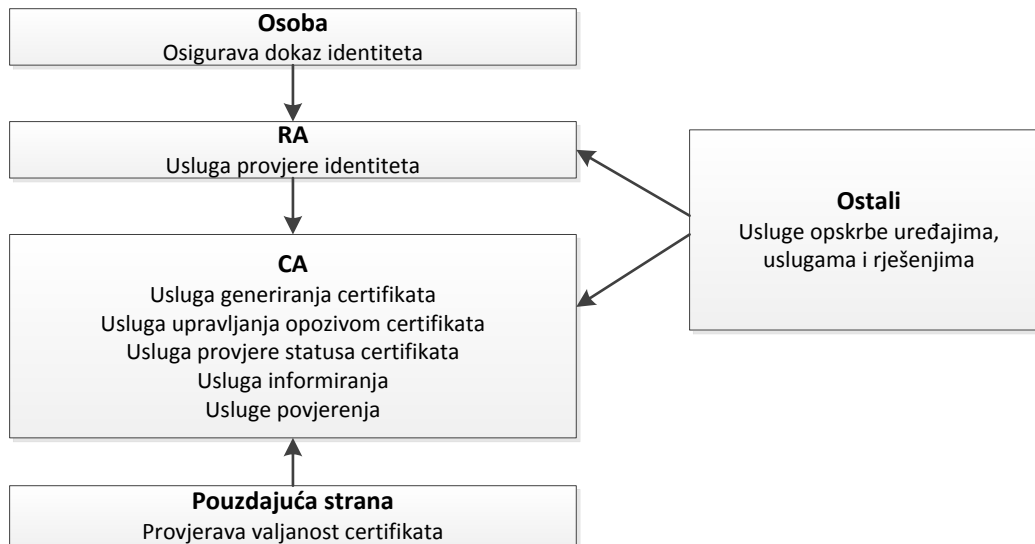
**Osoba**
Osigurava dokaz identiteta

**RA**
Usluga provjere identiteta

**CA**
Usluga generiranja certifikata
Usluga upravljanja opozivom certifikata
Usluga provjere statusa certifikata
Usluga informiranja
Usluge povjerenja

**Pouzdajuća strana**
Provjerava valjanost certifikata

**Ostali**
Usluge opskrbe uređajima, uslugama i rješenjima